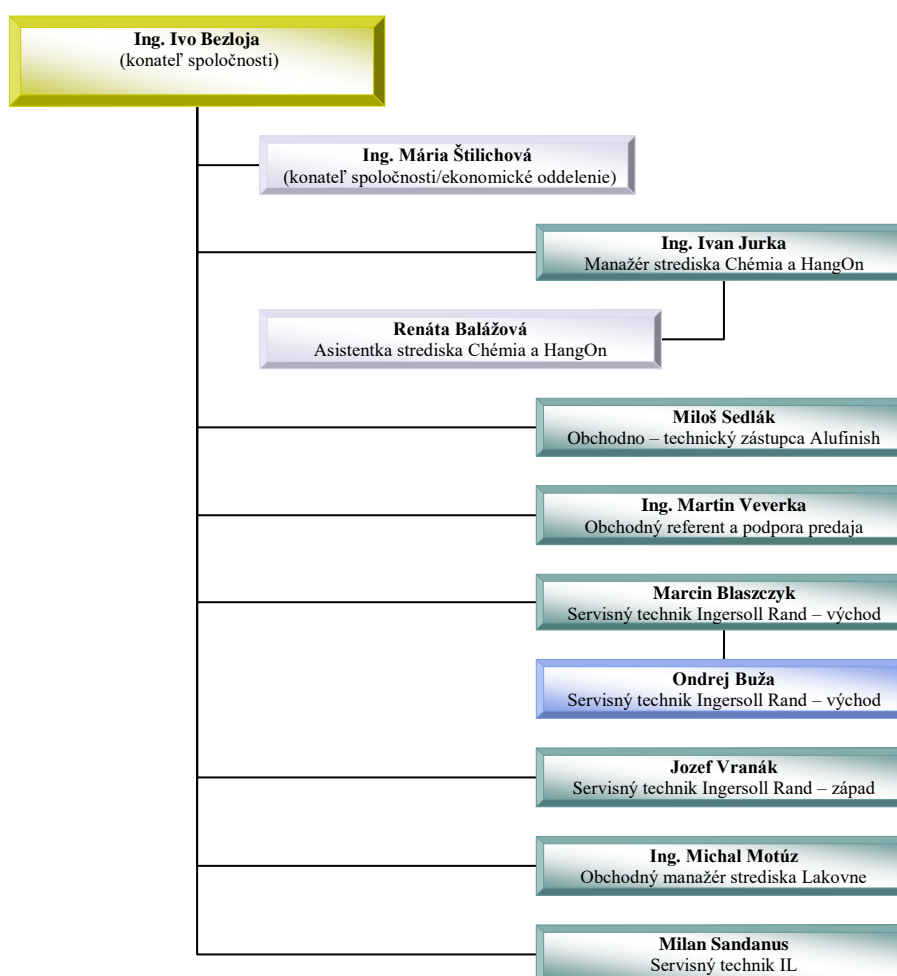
Ing. Ivo Bezloja
(konateľ spoločnosti)

Ing. Mária Štilichová
(konateľ spoločnosti/ekonomické oddelenie)

Ing. Ivan Jurka
Manažér strediska Chémia a HangOn

Renáta Balážová
Asistentka strediska Chémia a HangOn

Miloš Sedlák
Obchodno – technický zástupca Alufinish

Ing. Martin Veverka
Obchodný referent a podpora predaja

Marcin Blaszczyk
Servisný technik Ingersoll Rand – východ

Ondrej Buža
Servisný technik Ingersoll Rand – východ

Jozef Vranák
Servisný technik Ingersoll Rand – západ

Ing. Michal Motúz
Obchodný manažér strediska Lakovne

Milan Sandanus
Servisný technik IL